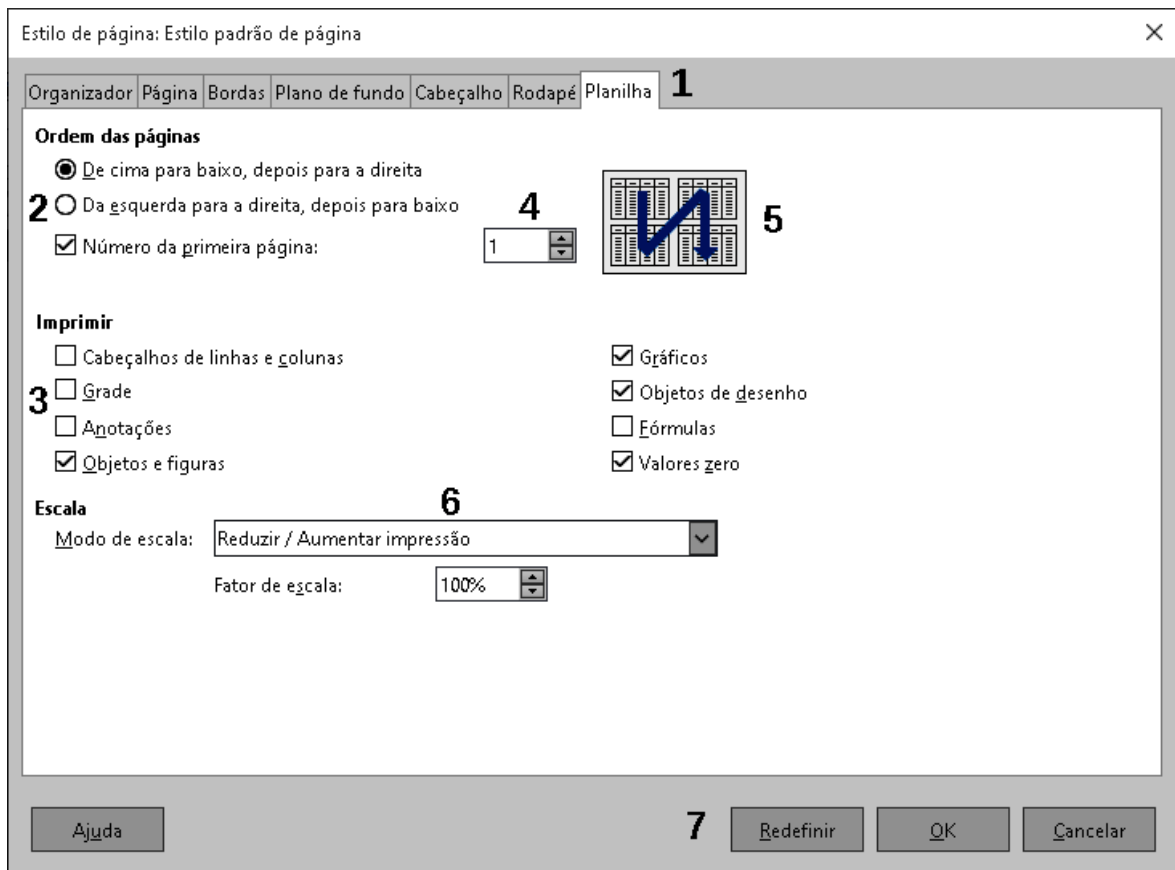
Estilo de página: Estilo padrão de página ×

Organizador | Página | Bordas | Plano de fundo | Cabeçalho | Rodapé | Planilha 1

Ordem das páginas

De cima para baixo, depois para a direita

2 Da esquerda para a direita, depois para baixo 4

Número da primeira página: 1

5

Imprimir

Cabeçalhos de linhas e colunas

3 Grade

Anotações

Objetos e figuras

Gráficos

Objetos de desenho

Fórmulas

Valores zero

Escala 6

Modo de escala: Reduzir / Aumentar impressão

Fator de escala: 100%

Ajuda 7 Redefinir OK Cancelar